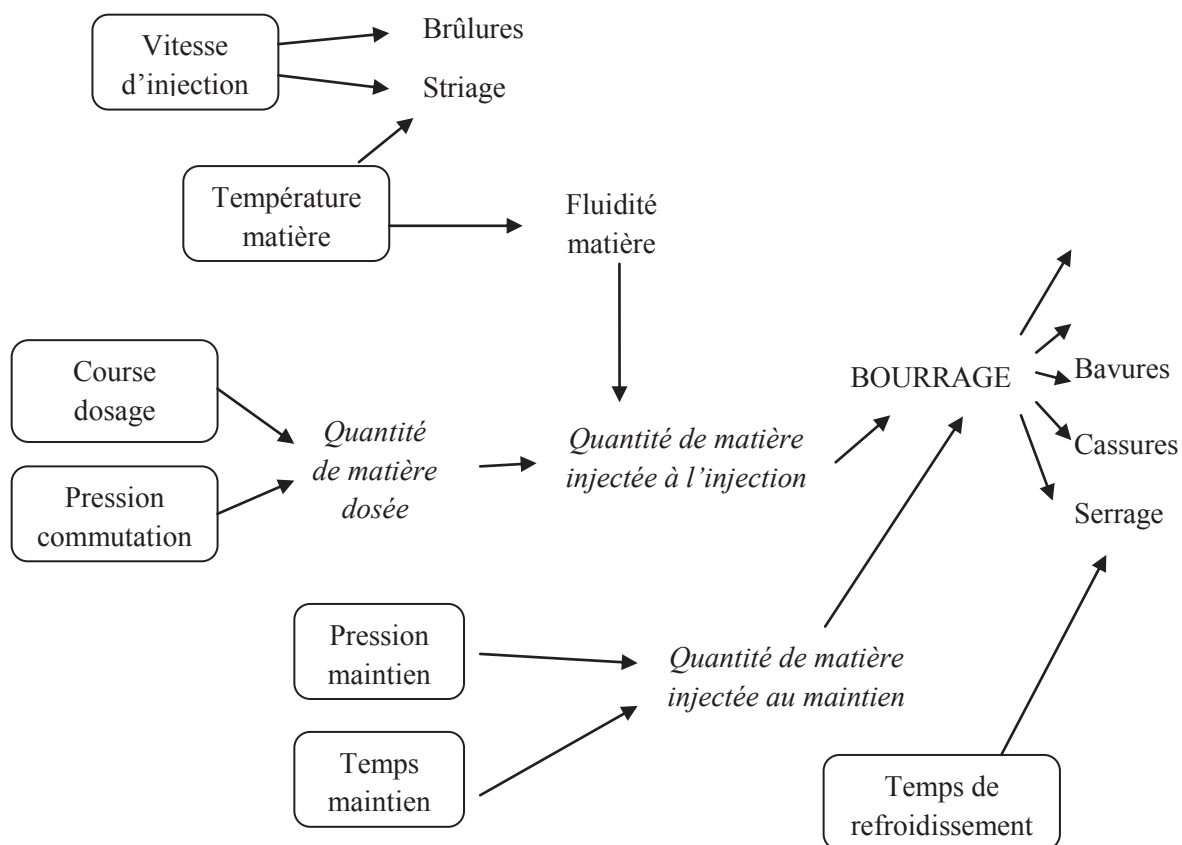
Vitesse d'injection

Brûlures

Striage

Température matière

Fluidité matière

Course dosage

Pression commutation

*Quantité de matière dosée*

*Quantité de matière injectée à l'injection*

BOURRAGE

Bavures

Cassures

Serrage

Pression maintien

Temps maintien

*Quantité de matière injectée au maintien*

Temps de refroidissement